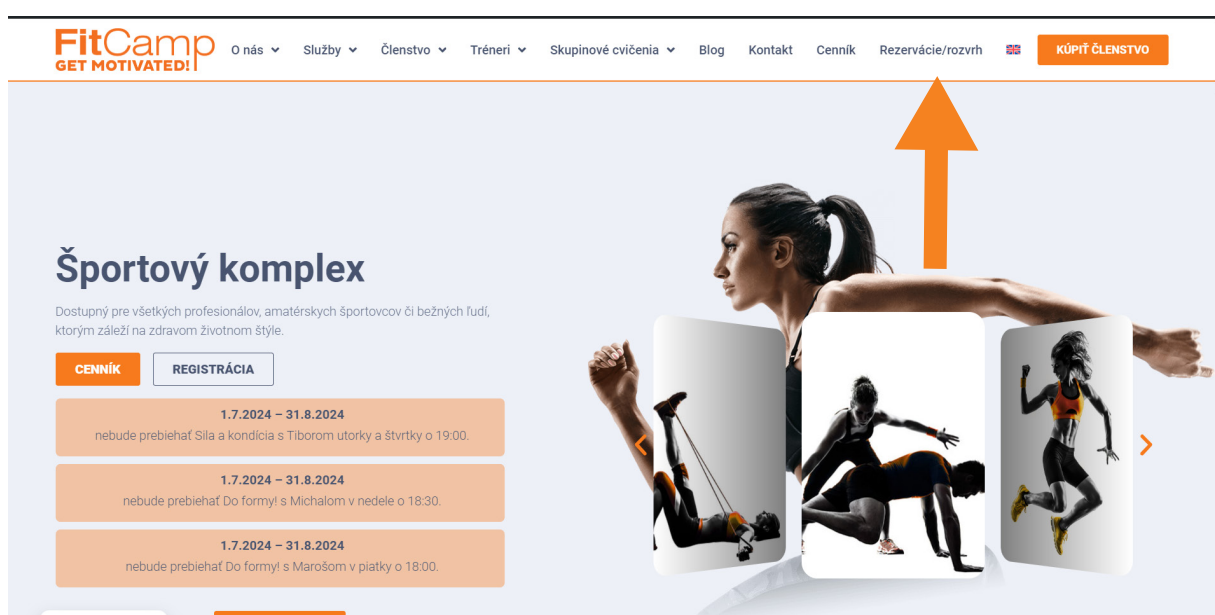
FitCamp
GET MOTIVATED!

O nás Služby Členstvo Tréneri Skupinové cvičenia Blog Kontakt Cenník Rezervácie/rozvrh KÚPIŤ ČLENSTVO

Športový komplex

Dostupný pre všetkých profesionálov, amatérskych športovcov či bežných ľudí, ktorým záleží na zdravom životnom štýle.

CENNÍK REGISTRÁCIA

1.7.2024 – 31.8.2024
nebude prebiehať Sila a kondícia s Tiborom utorky a štvrtky o 19:00.

1.7.2024 – 31.8.2024
nebude prebiehať Do formy! s Michalom v nedele o 18:30.

1.7.2024 – 31.8.2024
nebude prebiehať Do formy! s Marošom v piatky o 18:00.